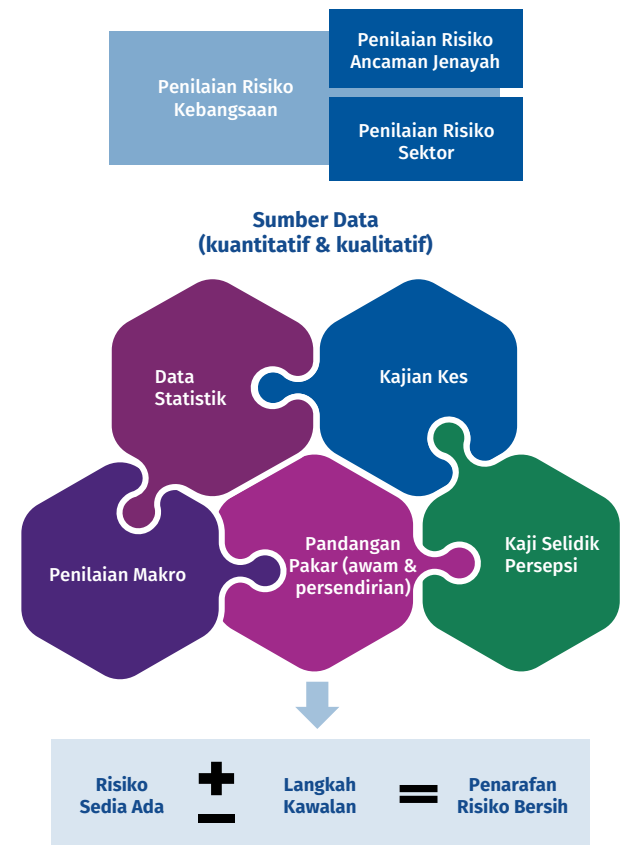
Penilaian Risiko Kebangsaan

Penilaian Risiko Ancaman Jenayah

Penilaian Risiko Sektor

Sumber Data
(kuantitatif & kualitatif)

Data Statistik

Kajian Kes

Penilaian Makro

Pandangan Pakar (awam & persendirian)

Kaji Selidik Persepsi

Risiko Sedia Ada $\pm$ Langkah Kawalan $=$ Penarafan Risiko Bersih